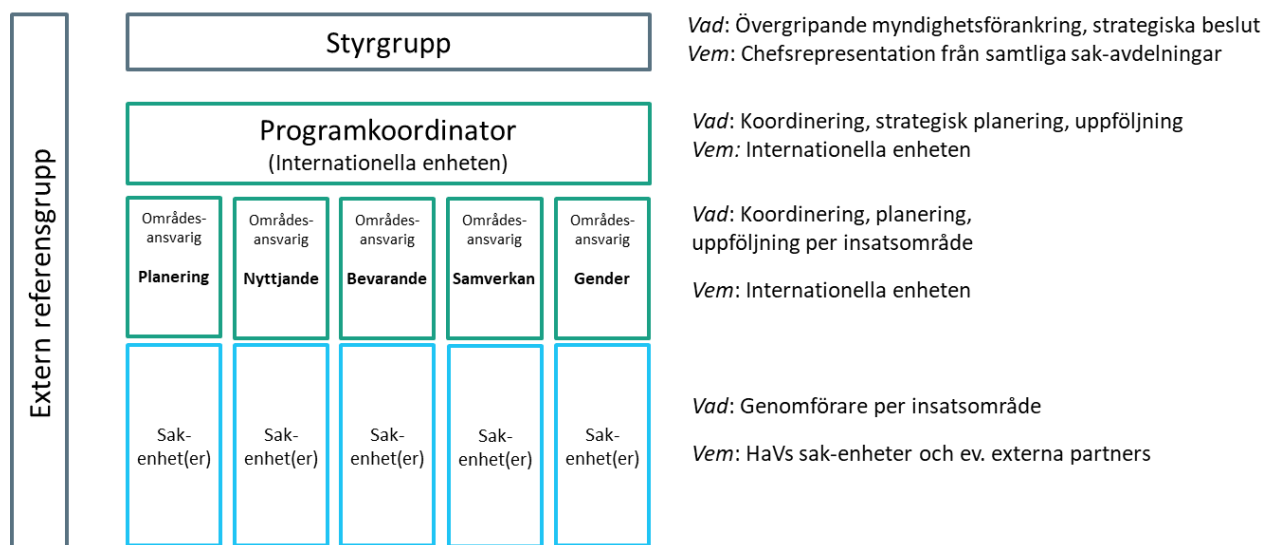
Extern referensgrupp

Styrgrupp

Vad: Övergripande myndighetsförankring, strategiska beslut
Vem: Chefsrepresentation från samtliga sak-avdelningar

Programkoordinator
(Internationella enheten)

Vad: Koordinering, strategisk planering, uppföljning
Vem: Internationella enheten

Områdes-ansvarig
Planering

Områdes-ansvarig
Nyttjande

Områdes-ansvarig
Bevarande

Områdes-ansvarig
Samverkan

Områdes-ansvarig
Gender

Vad: Koordinering, planering, uppföljning per insatsområde

Vem: Internationella enheten

Sak-enhet(er)

Sak-enhet(er)

Sak-enhet(er)

Sak-enhet(er)

Sak-enhet(er)

Vad: Genomförare per insatsområde

Vem: HaVs sak-enheter och ev. externa partners